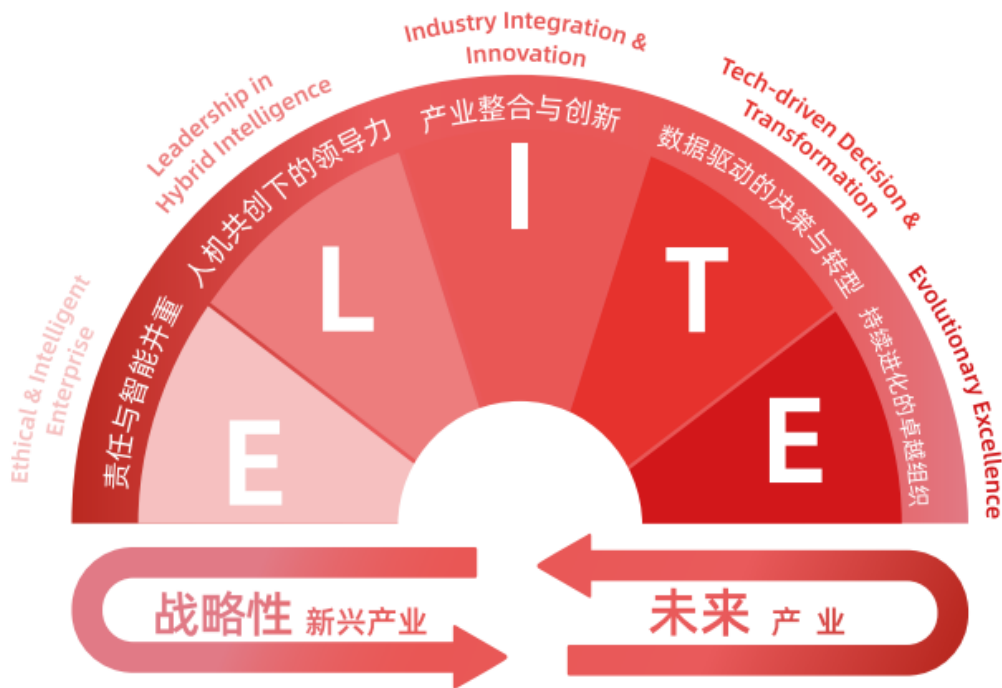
Ethical & Intelligent Enterprise
责任与智能并重
E

Leadership in Hybrid Intelligence
人机共创下的领导力
L

Industry Integration & Innovation
产业整合与创新
I

Tech-driven Decision & Transformation
数据驱动的决策与转型
T

Evolutionary Excellence
持续进化的卓越组织
E

战略性 新兴产业
未来 产 业